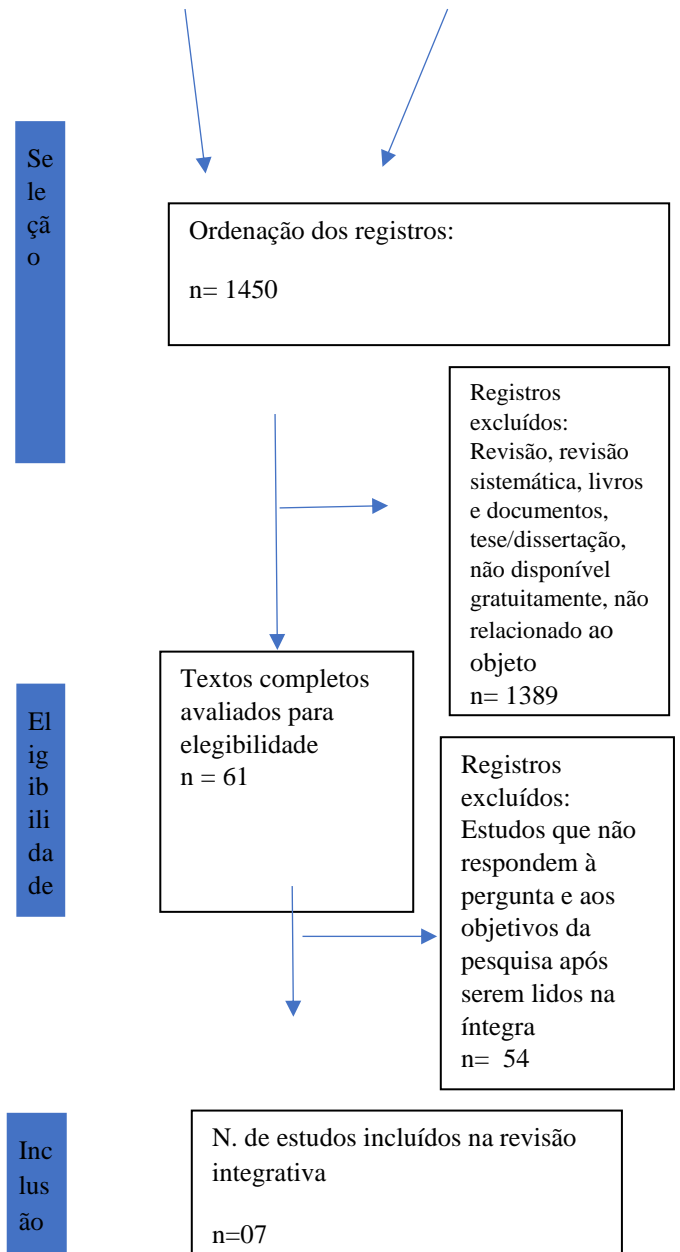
Seleção

Ordenação dos registros:

n= 1450

Registros excluídos: Revisão, revisão sistemática, livros e documentos, tese/dissertação, não disponível gratuitamente, não relacionado ao objeto
n= 1389

Elegibilidade

Textos completos avaliados para elegibilidade
n = 61

Registros excluídos: Estudos que não respondem à pergunta e aos objetivos da pesquisa após serem lidos na íntegra
n= 54

Inclusão

N. de estudos incluídos na revisão integrativa

n=07